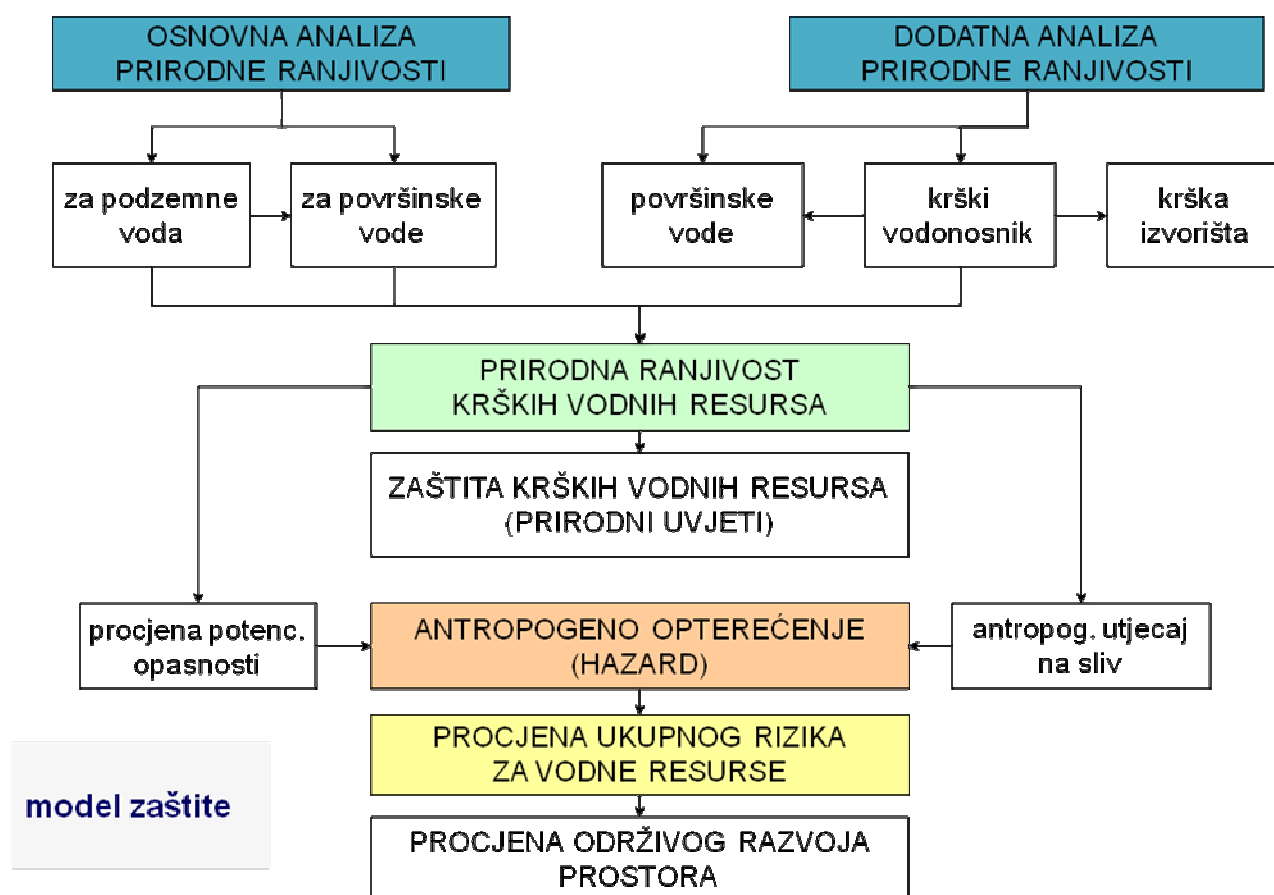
OSNOVNA ANALIZA PRIRODNE RANJIVOSTI

DODATNA ANALIZA PRIRODNE RANJIVOSTI

za podzemne voda

za površinske vode

površinske vode

krški vodonosnik

krška izvorišta

PRIRODNA RANJIVOST KRŠKIH VODNIH RESURSA

ZAŠTITA KRŠKIH VODNIH RESURSA (PRIRODNI UVJETI)

procjena potenc. opasnosti

ANTROPOGENO OPTEREĆENJE (HAZARD)

antropog. utjecaj na sliv

PROCJENA UKUPNOG RIZIKA ZA VODNE RESURSE

model zaštite

PROCJENA ODRŽIVOG RAZVOJA PROSTORA